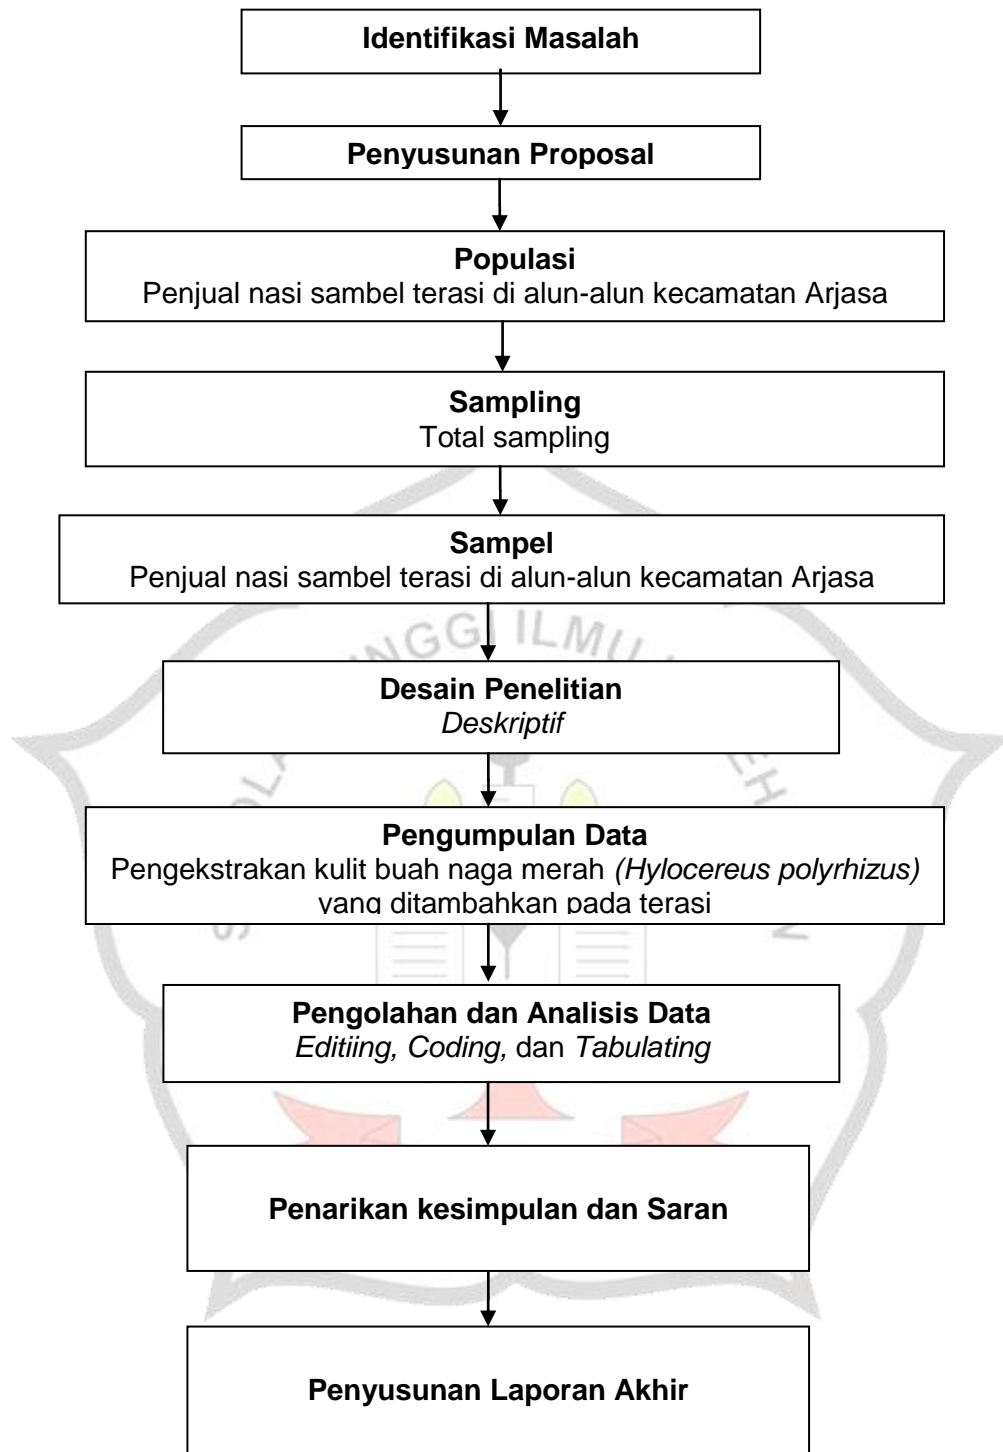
Identifikasi Masalah

Penyusunan Proposal

Populasi
Penjual nasi sambel terasi di alun-alun kecamatan Arjasa

Sampling
Total sampling

Sampel
Penjual nasi sambel terasi di alun-alun kecamatan Arjasa

Desain Penelitian
*Deskriptif*

Pengumpulan Data
Pengekstrakan kulit buah naga merah *(Hylocereus polyrhizus)* yang ditambahkan pada terasi

Pengolahan dan Analisis Data
*Editiing, Coding,* dan *Tabulating*

Penarikan kesimpulan dan Saran

Penyusunan Laporan Akhir

NGGI ILMU